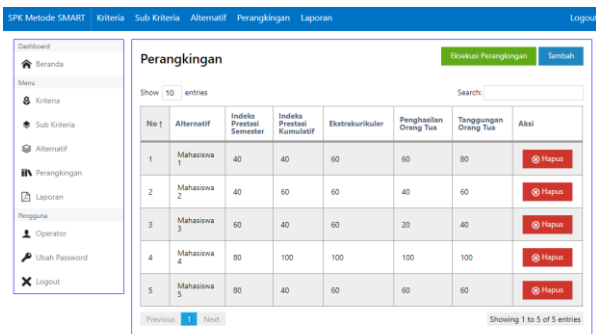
SPK Metode SMART Kriteria Sub Kriteria Alternatif Perangkingan Laporan Logout

Dashboard
Beranda
Menu
Kriteria
Sub Kriteria
Alternatif
Perangkingan
Laporan
Pengguna
Operator
Ubah Password
Logout

Perangkingan

Eksekusi Perangkingan Tambah

Show 10 entries

Search:

| No | Alternatif | Indeks Prestasi Semester | Indeks Prestasi Kumulatif | Ekstrakurikuler | Penghasilan Orang Tua | Tanggungan Orang Tua | Aksi |
|---|---|---|---|---|---|---|---|
| 1 | Mahasiswa 1 | 40 | 40 | 60 | 60 | 80 | Hapus |
| 2 | Mahasiswa 2 | 40 | 60 | 60 | 40 | 60 | Hapus |
| 3 | Mahasiswa 3 | 60 | 40 | 60 | 20 | 40 | Hapus |
| 4 | Mahasiswa 4 | 80 | 100 | 100 | 100 | 100 | Hapus |
| 5 | Mahasiswa 5 | 80 | 40 | 60 | 60 | 60 | Hapus |

Previous 1 Next

Showing 1 to 5 of 5 entries